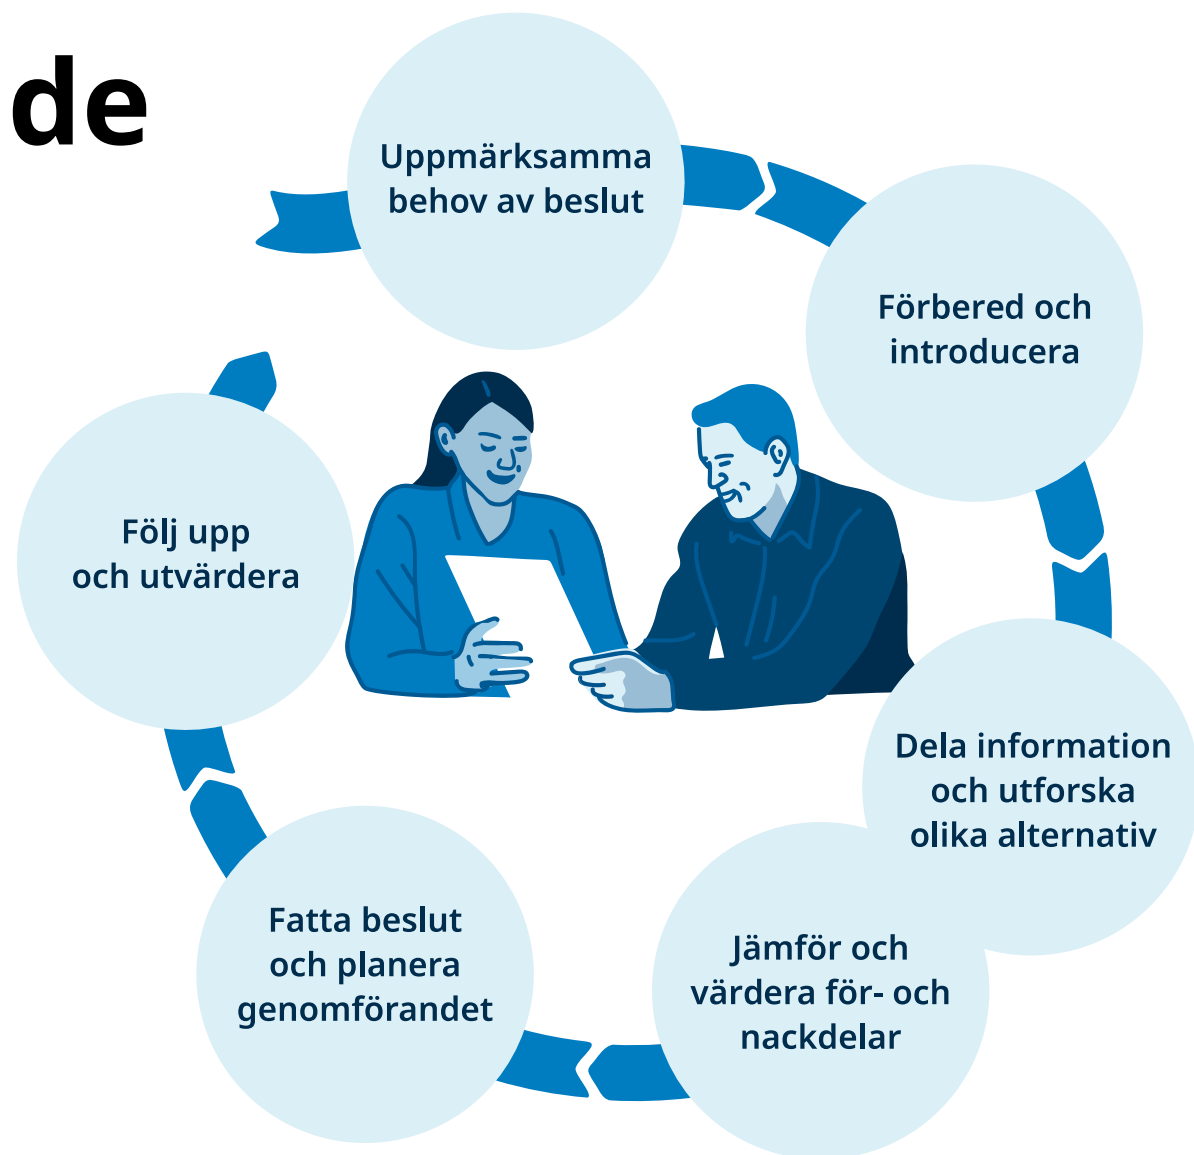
de

Uppmärksamma behov av beslut

Förbered och introducera

Dela information och utforska olika alternativ

Jämför och värdera för- och nackdelar

Fatta beslut och planera genomförandet

Följ upp och utvärdera